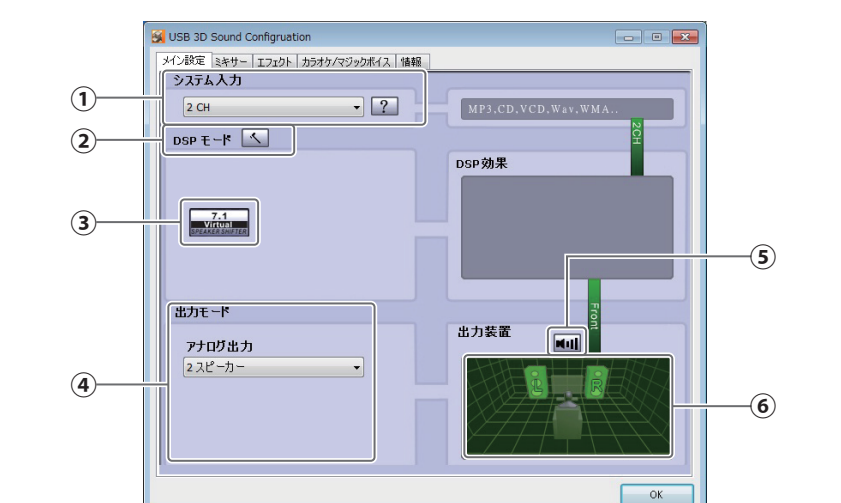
USB 3D Sound Configruation

メイン設定 | ミキサー | エフェクト | カラオケ/マジックボイス | 情報

①

システム入力

2 CH

?

MP3,CD,VCD,Wav,WMA..

2CH

②

DSP モード

DSP効果

③

7.1
Virtual
SPEAKER SHIFTER

⑤

出力モード

Front

出力装置

アナログ出力

④

2 スピーカー

L

R

⑥

OK